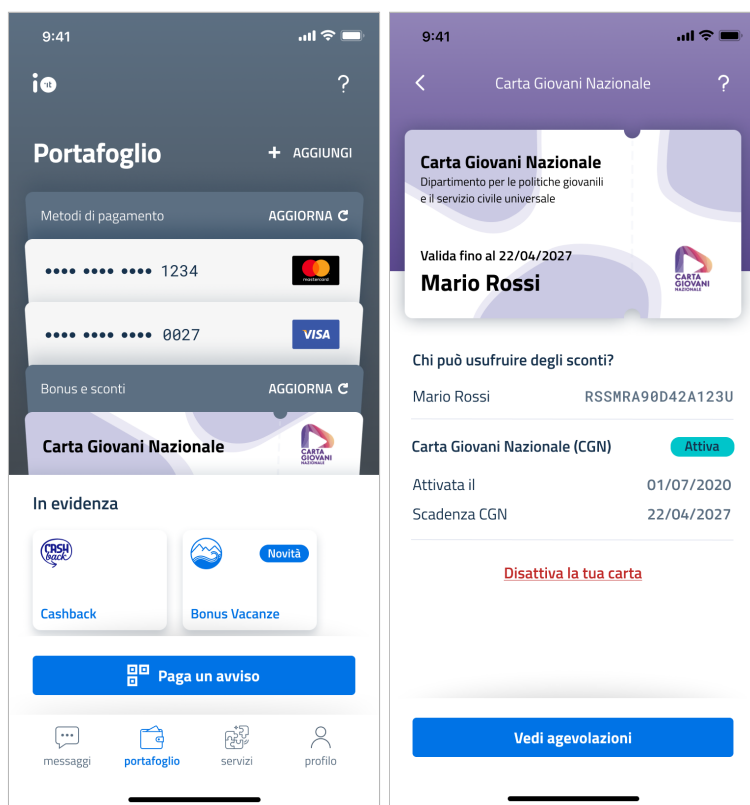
9:41

io.it

?

Portafoglio

+ AGGIUNGI

Metodi di pagamento

AGGIORNA

•••• •••• •••• 1234

mastercard

•••• •••• •••• 0027

VISA

Bonus e sconti

AGGIORNA

Carta Giovani Nazionale

CARTA GIOVANI NAZIONALE

In evidenza

CASH back

Cashback

Novità

Bonus Vacanze

Paga un avviso

messaggi

portafoglio

servizi

profilo

9:41

Carta Giovani Nazionale

?

Carta Giovani Nazionale

Dipartimento per le politiche giovanili e il servizio civile universale

Valida fino al 22/04/2027

Mario Rossi

CARTA GIOVANI NAZIONALE

Chi può usufruire degli sconti?

Mario Rossi

RSSMRA90D42A123U

Carta Giovani Nazionale (CGN)

Attiva

Attivata il

01/07/2020

Scadenza CGN

22/04/2027

Disattiva la tua carta

Vedi agevolazioni